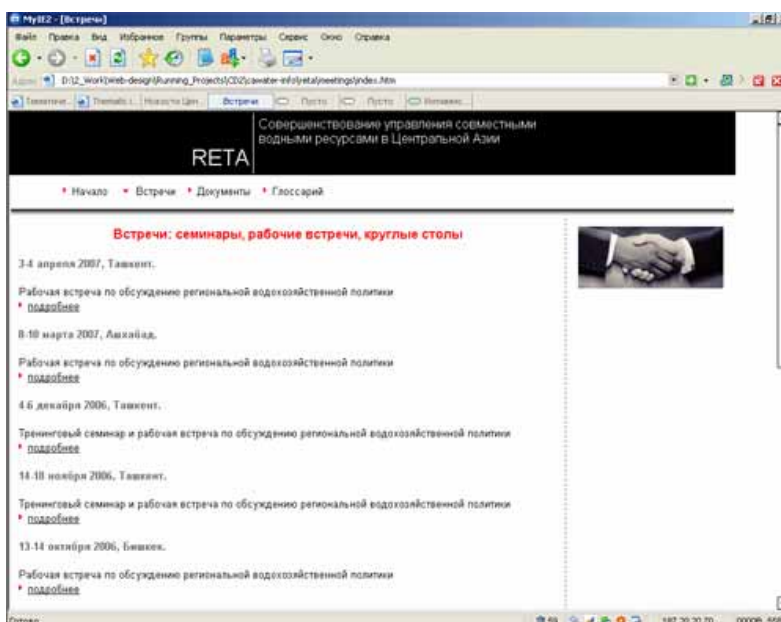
MyIE2 - [Встречи]

Файл Правка Вид Избранное Группы Параметры Сервис Окно Справка

Адрес D:\2_Work\Web-design\Running_Projects\CD2\cawater-info\reta\meetings\index.htm

Тематиче... Thematic... Новости Цен... Встречи Пусто Пусто Интеграц...

RETA

Совершенствование управления совместными водными ресурсами в Центральной Азии

Начало • Встречи • Документы • Глоссарий

Встречи: семинары, рабочие встречи, круглые столы

3-4 апреля 2007, Ташкент.

Рабочая встреча по обсуждению региональной водохозяйственной политики
подробнее

8-10 марта 2007, Ашхабад.

Рабочая встреча по обсуждению региональной водохозяйственной политики
подробнее

4-6 декабря 2006, Ташкент.

Тренинговый семинар и рабочая встреча по обсуждению региональной водохозяйственной политики
подробнее

14-18 ноября 2006, Ташкент.

Тренинговый семинар и рабочая встреча по обсуждению региональной водохозяйственной политики
подробнее

13-14 октября 2006, Бишкек.

Рабочая встреча по обсуждению региональной водохозяйственной политики
подробнее

Готово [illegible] 187.20.20.70 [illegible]